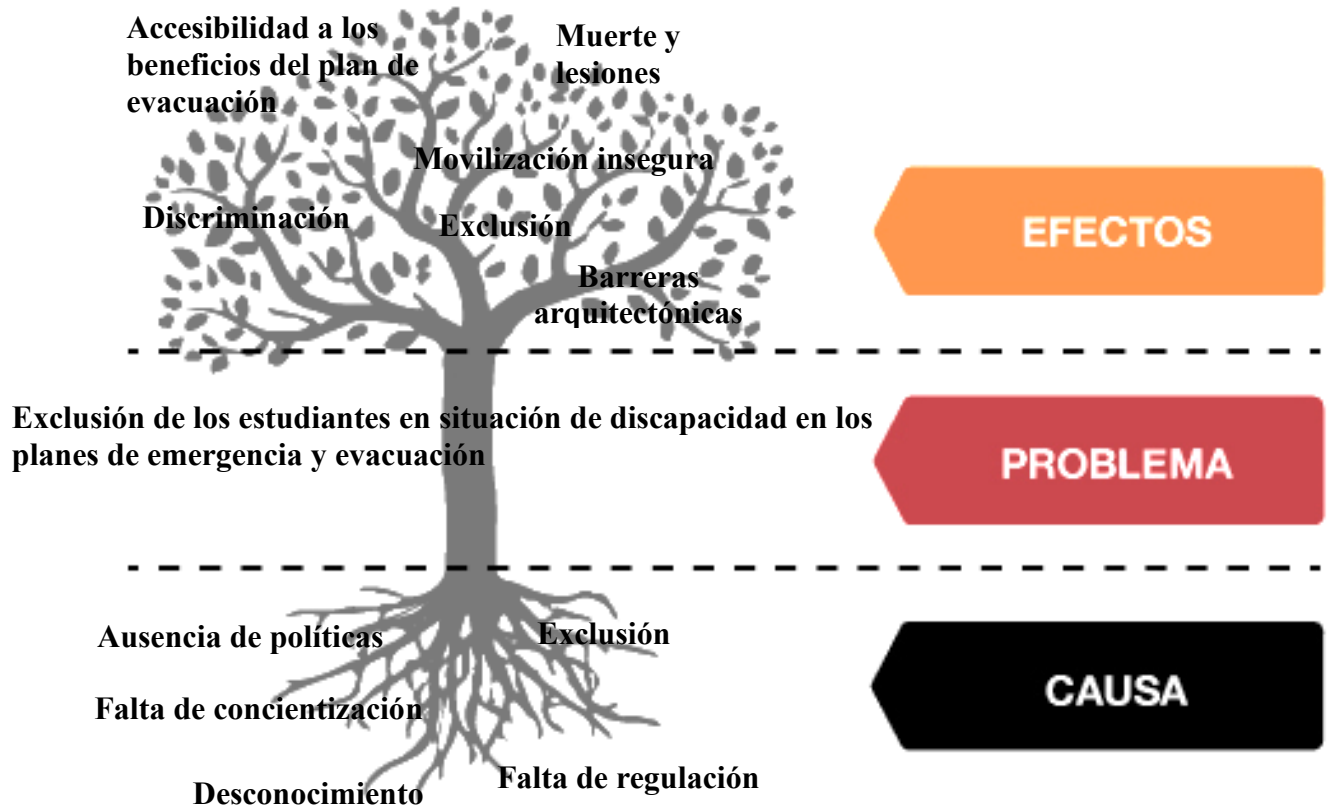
Accesibilidad a los beneficios del plan de evacuación

Muerte y lesiones

Movilización insegura

Discriminación

Exclusión

Barreras arquitectónicas

EFECTOS

Exclusión de los estudiantes en situación de discapacidad en los planes de emergencia y evacuación

PROBLEMA

Ausencia de políticas

Exclusión

Falta de concientización

CAUSA

Desconocimiento

Falta de regulación